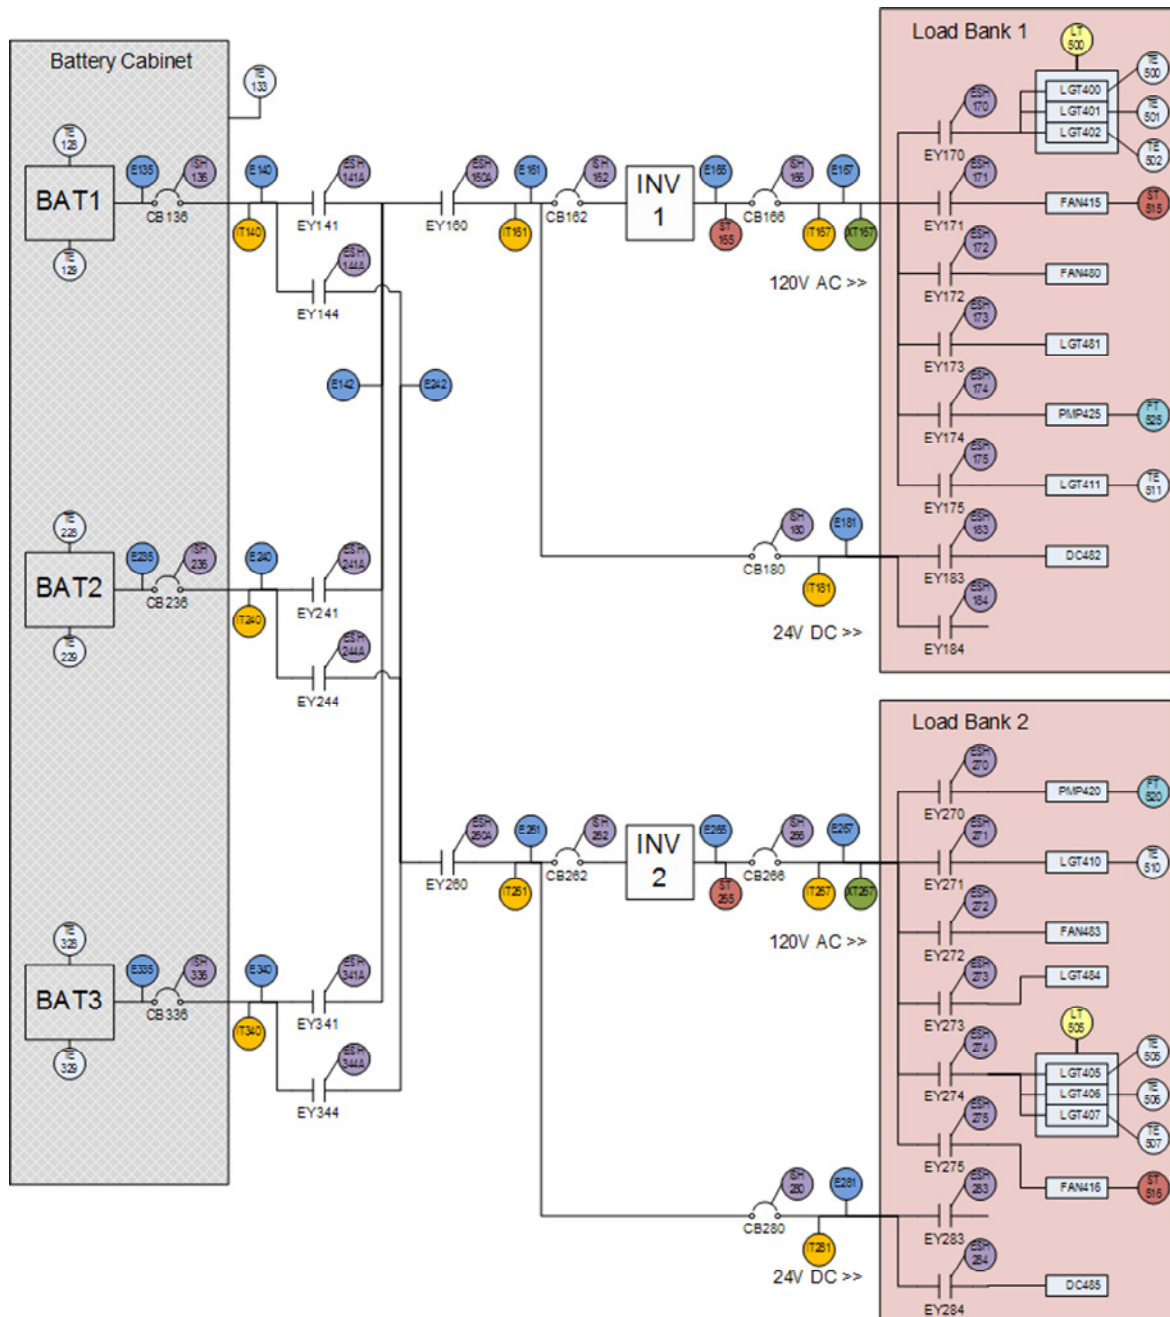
Battery Cabinet

TE 133

TE 128

BAT1

TE 129

E135

SH 136

CB136

E140

IT140

ESH 141A

EY141

ESH 144A

EY144

ESH 160A

EY160

E161

IT161

SH 162

CB162

INV 1

E165

ST 165

SH 166

CB166

E167

IT167

XT167

120V AC >>

E142

E242

SH 180

CB180

E181

IT181

24V DC >>

Load Bank 1

LT 500

ESH 170

EY170

LGT400

LGT401

LGT402

TE 500

TE 501

TE 502

ESH 171

EY171

FAN415

ST 515

ESH 172

EY172

FAN480

ESH 173

EY173

LGT481

ESH 174

EY174

PMP425

FT 525

ESH 175

EY175

LGT411

TE 511

ESH 183

EY183

DC482

ESH 184

EY184

TE 228

BAT2

TE 229

E235

SH 236

CB236

E240

IT240

ESH 241A

EY241

ESH 244A

EY244

ESH 260A

EY260

E261

IT261

SH 262

CB262

INV 2

E265

ST 265

SH 266

CB266

E267

IT267

XT267

120V AC >>

SH 280

CB280

E281

IT281

24V DC >>

Load Bank 2

ESH 270

EY270

PMP420

FT 520

ESH 271

EY271

LGT410

TE 510

ESH 272

EY272

FAN483

ESH 273

EY273

LGT484

LT 505

ESH 274

EY274

LGT405

LGT406

LGT407

TE 505

TE 506

TE 507

ESH 275

EY275

FAN416

ST 516

ESH 283

EY283

ESH 284

EY284

DC485

TE 328

BAT3

TE 329

E335

SH 336

CB336

E340

IT340

ESH 341A

EY341

ESH 344A

EY344